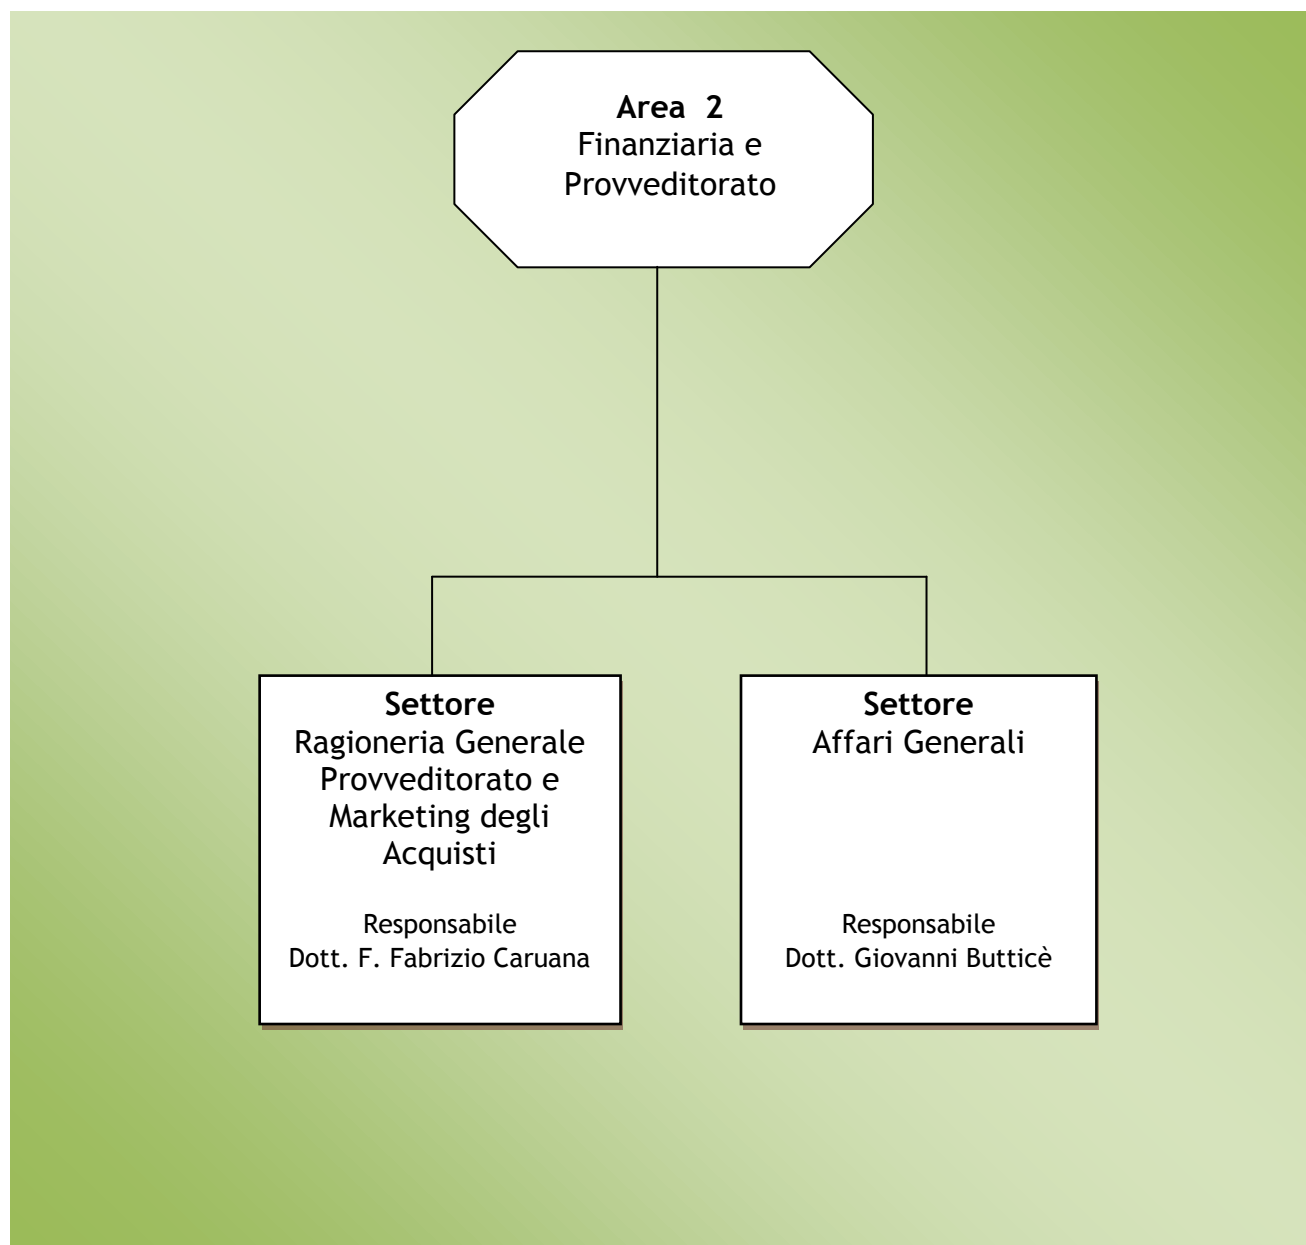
**Area 2**
Finanziaria e
Provveditorato

**Settore**
Ragioneria Generale
Provveditorato e
Marketing degli
Acquisti

Responsabile
Dott. F. Fabrizio Caruana

**Settore**
Affari Generali

Responsabile
Dott. Giovanni Butticè